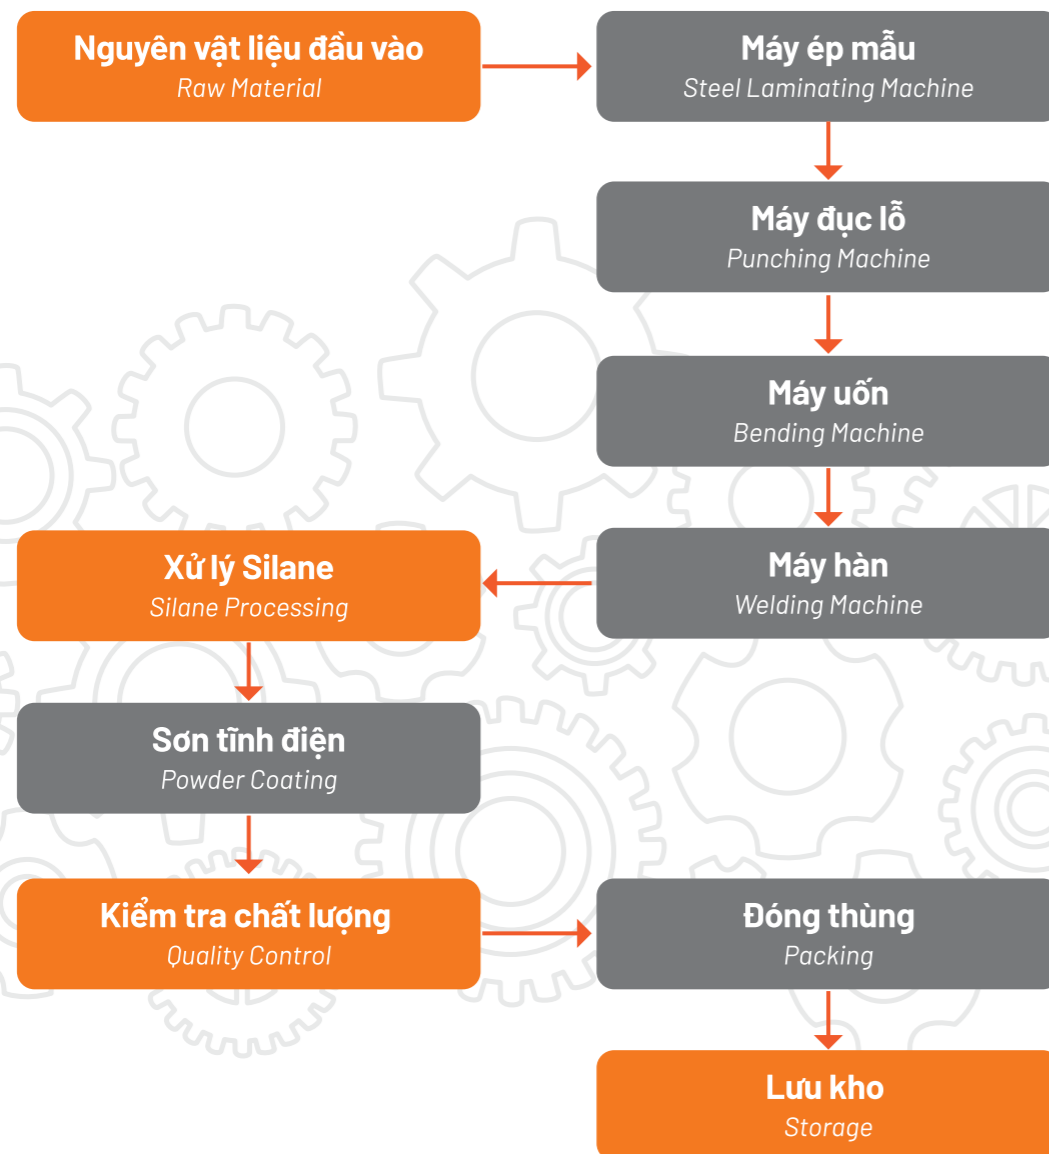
Nguyên vật liệu đầu vào
Raw Material

Máy ép mẫu
Steel Laminating Machine

Máy đục lỗ
Punching Machine

Máy uốn
Bending Machine

Máy hàn
Welding Machine

Xử lý Silane
Silane Processing

Sơn tĩnh điện
Powder Coating

Kiểm tra chất lượng
Quality Control

Đóng thùng
Packing

Lưu kho
Storage